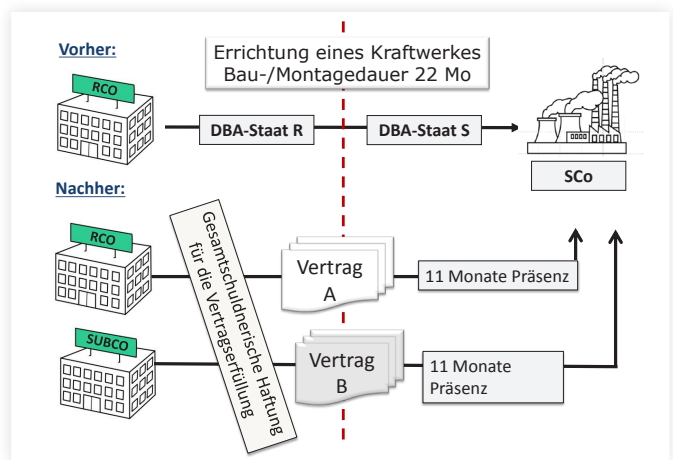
Vorher:

Errichtung eines Kraftwerkes
Bau-/Montagedauer 22 Mo

RCO

DBA-Staat R

DBA-Staat S

SCo

Nachher:

RCO

Gesamtschuldnerische Haftung für die Vertragserfüllung

Vertrag A

11 Monate Präsenz

SUBCO

Vertrag B

11 Monate Präsenz